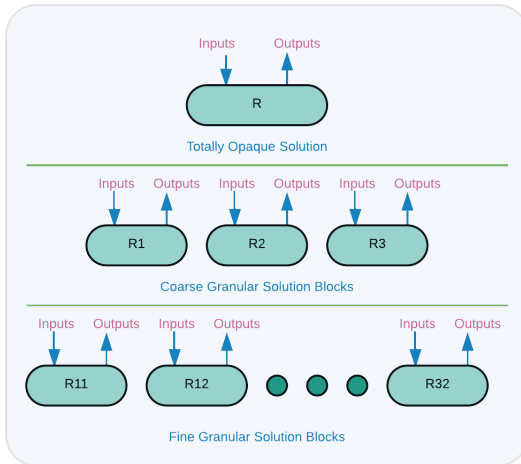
Inputs Outputs

R

Totally Opaque Solution

Inputs Outputs Inputs Outputs Inputs Outputs

R1 R2 R3

Coarse Granular Solution Blocks

Inputs Outputs Inputs Outputs Inputs Outputs

R11 R12 R32

Fine Granular Solution Blocks